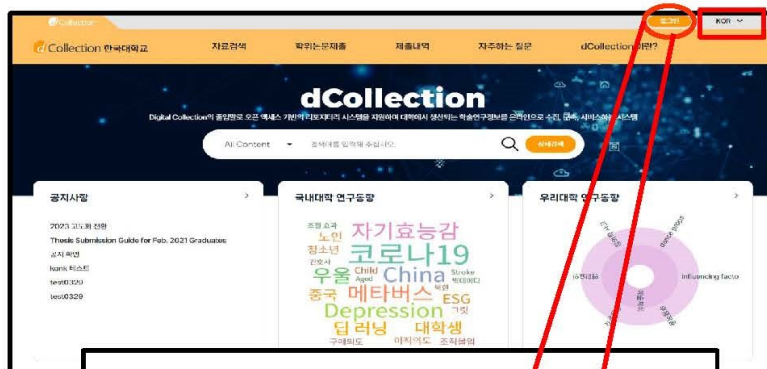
dCollection

로그인 | KOR

dCollection 한국대학교

자료검색 | 학위논문제출 | 제출내역 | 자주하는 질문 | dCollection이란?

dCollection

Digital Collection의 종합판으로 오픈 액세스 기반의 리포지터리 시스템을 지원하여 대학에서 생산되는 학술연구정보를 온라인으로 수집, 유통, 서비스하는 시스템

All Content

검색어를 입력해 주십시오

상세검색

공지사항

2023 고도화 진행

Thesis Submission Guide for Feb. 2021 Graduates

공지 확인

kank 테스트

test0329

test0329

국내대학 연구동향

자기효능감

코로나19

China

우울

Child

메타버스

ESG

Depression

딥러닝

대학생

중국

노인

청소년

조현증

간호사

Stroke

Aged

빅데이터

구매의도

이직의도

조직몰입

우리대학 연구동향

Influencing facto

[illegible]